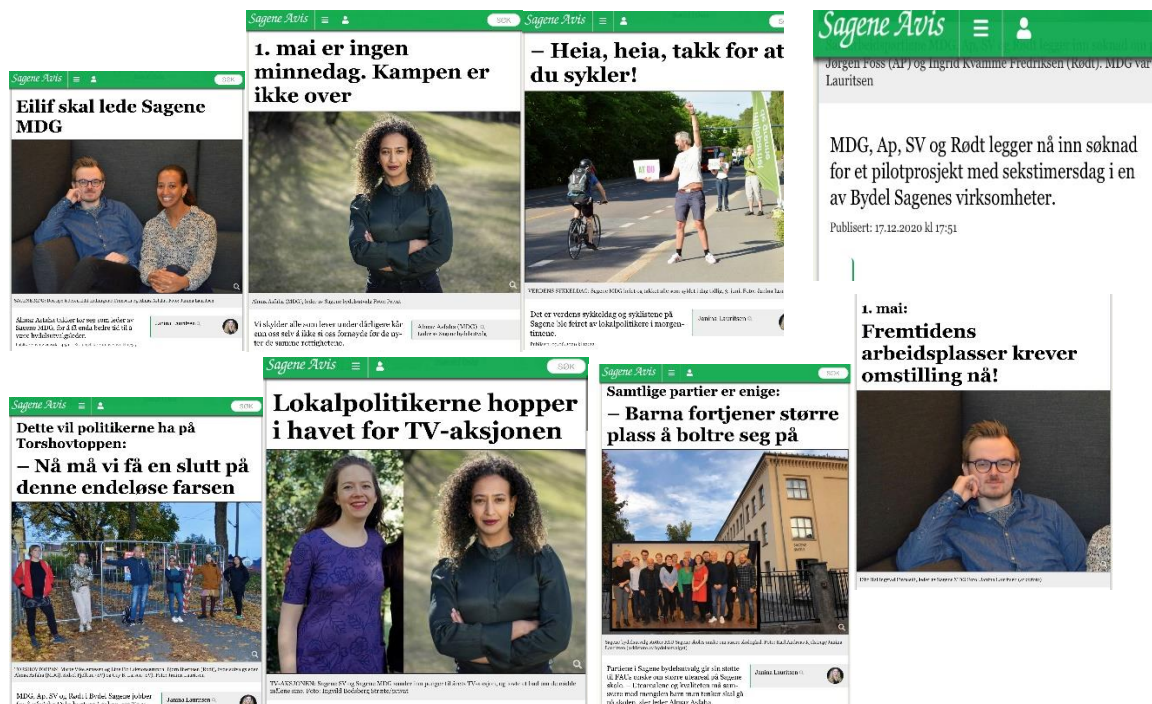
Sagene Avis

SØK

Eilif skal lede Sagene MDG

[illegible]

Alanur Asfaha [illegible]

Sagene Avis

SØK

1. mai er ingen minnedag. Kampen er ikke over

Alanur Asfaha (MDG), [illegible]

Vi skylder alle som lever under dårligere kår enn oss selv å ikke si oss fornøyde før de nyter de samme rettighetene.

Alanur Asfaha (MDG)

Sagene Avis

– Heia, heia, takk for at du sykler!

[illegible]

Det er verdens sykkeldag og syklistene på Sagene ble feiret av lokalpolitikere i morgentimene.

Janina Lauritsen

Sagene Avis

Jørgen Foss (AP) og Ingrid Kvamme Fredriksen (Rødt). MDG var Lauritsen

MDG, Ap, SV og Rødt legger nå inn søknad for et pilotprosjekt med sekstimersdag i en av Bydel Sagenes virksomheter.

Publisert: 17.12.2020 kl 17:51

1. mai:

Fremtidens arbeidsplasser krever omstilling nå!

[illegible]

Sagene Avis

SØK

Dette vil politikerne ha på Torshovtoppen:

– Nå må vi få en slutt på denne endeløse farsen

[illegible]

MDG, Ap, SV og Rødt i Bydel Sagene jobber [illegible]

Janina Lauritsen

Sagene Avis

SØK

Lokalpolitikerne hopper i havet for TV-aksjonen

TV-AKSJONEN: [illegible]

Sagene Avis

SØK

Samtlige partier er enige:

– Barna fortjener større plass å boltre seg på

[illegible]

Partiene i Sagene bydelsutvalg går sin støtte til FAU'e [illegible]

Janina Lauritsen